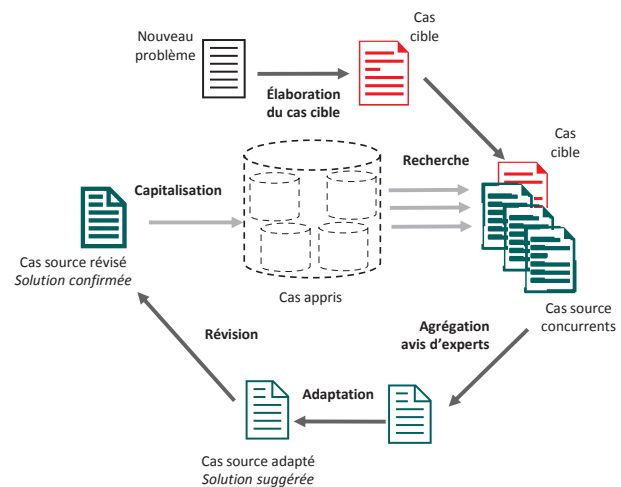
Nouveau problème

Cas cible

Élaboration du cas cible

Cas cible

Recherche

Capitalisation

Cas source révisé
*Solution confirmée*

Cas appris

Cas source concurrents

Révision

Agrégation avis d'experts

Adaptation

Cas source adapté
*Solution suggérée*